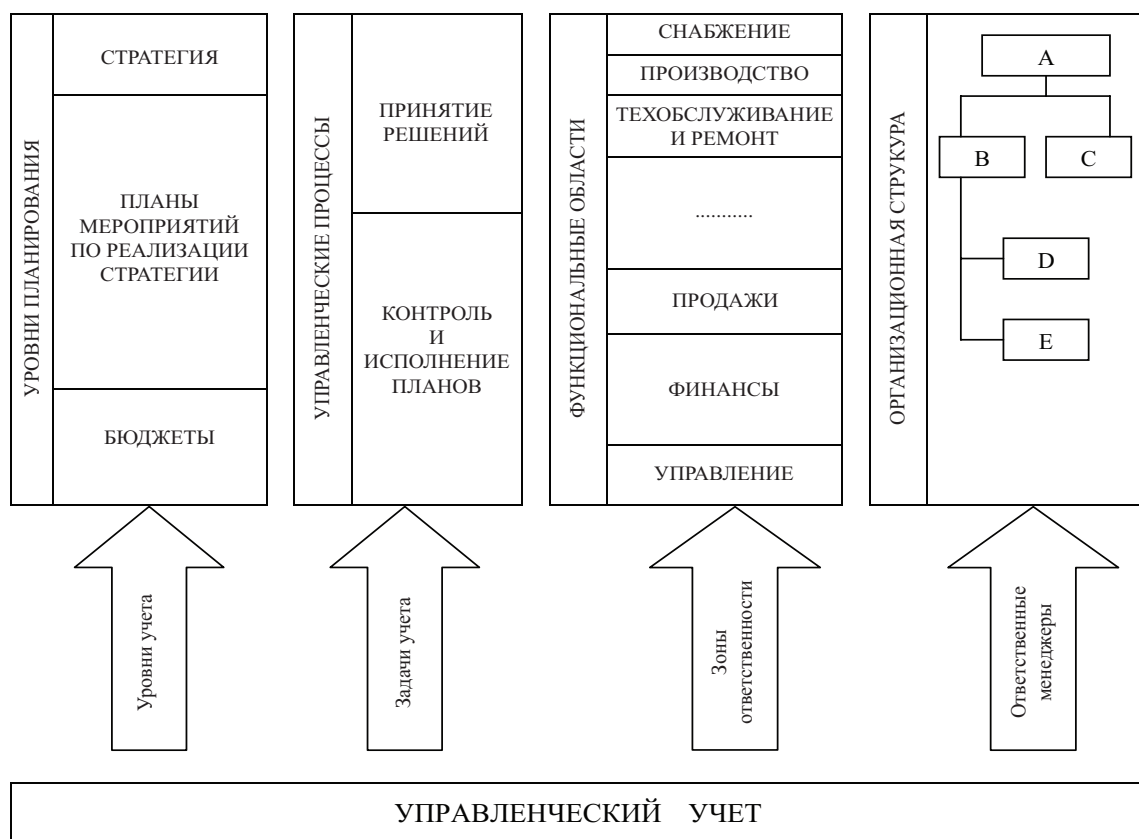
УРОВНИ ПЛАНИРОВАНИЯ

СТРАТЕГИЯ

ПЛАНЫ МЕРОПРИЯТИЙ ПО РЕАЛИЗАЦИИ СТРАТЕГИИ

БЮДЖЕТЫ

УПРАВЛЕНЧЕСКИЕ ПРОЦЕССЫ

ПРИНЯТИЕ РЕШЕНИЙ

КОНТРОЛЬ И ИСПОЛНЕНИЕ ПЛАНОВ

ФУНКЦИОНАЛЬНЫЕ ОБЛАСТИ

СНАБЖЕНИЕ

ПРОИЗВОДСТВО

ТЕХОБСЛУЖИВАНИЕ И РЕМОНТ

..........

ПРОДАЖИ

ФИНАНСЫ

УПРАВЛЕНИЕ

ОРГАНИЗАЦИОННАЯ СТРУКУРА

A

B

C

D

E

Уровни учета

Задачи учета

Зоны ответственности

Ответственные менеджеры

УПРАВЛЕНЧЕСКИЙ УЧЕТ